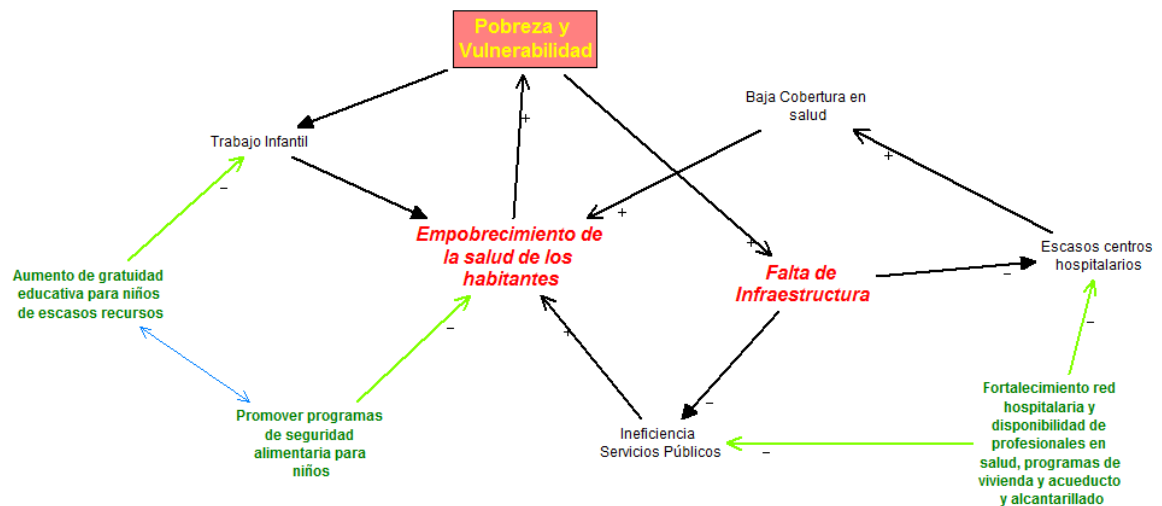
Pobreza y Vulnerabilidad

Baja Cobertura en salud

Trabajo Infantil

+

+

+

Empobrecimiento de la salud de los habitantes

+

Escasos centros hospitalarios

Aumento de gratuidad educativa para niños de escasos recursos

Falta de Infraestructura

–

–

–

–

Promover programas de seguridad alimentaria para niños

+

–

Fortalecimiento red hospitalaria y disponibilidad de profesionales en salud, programas de vivienda y acueducto y alcantarillado

Ineficiencia Servicios Públicos

–